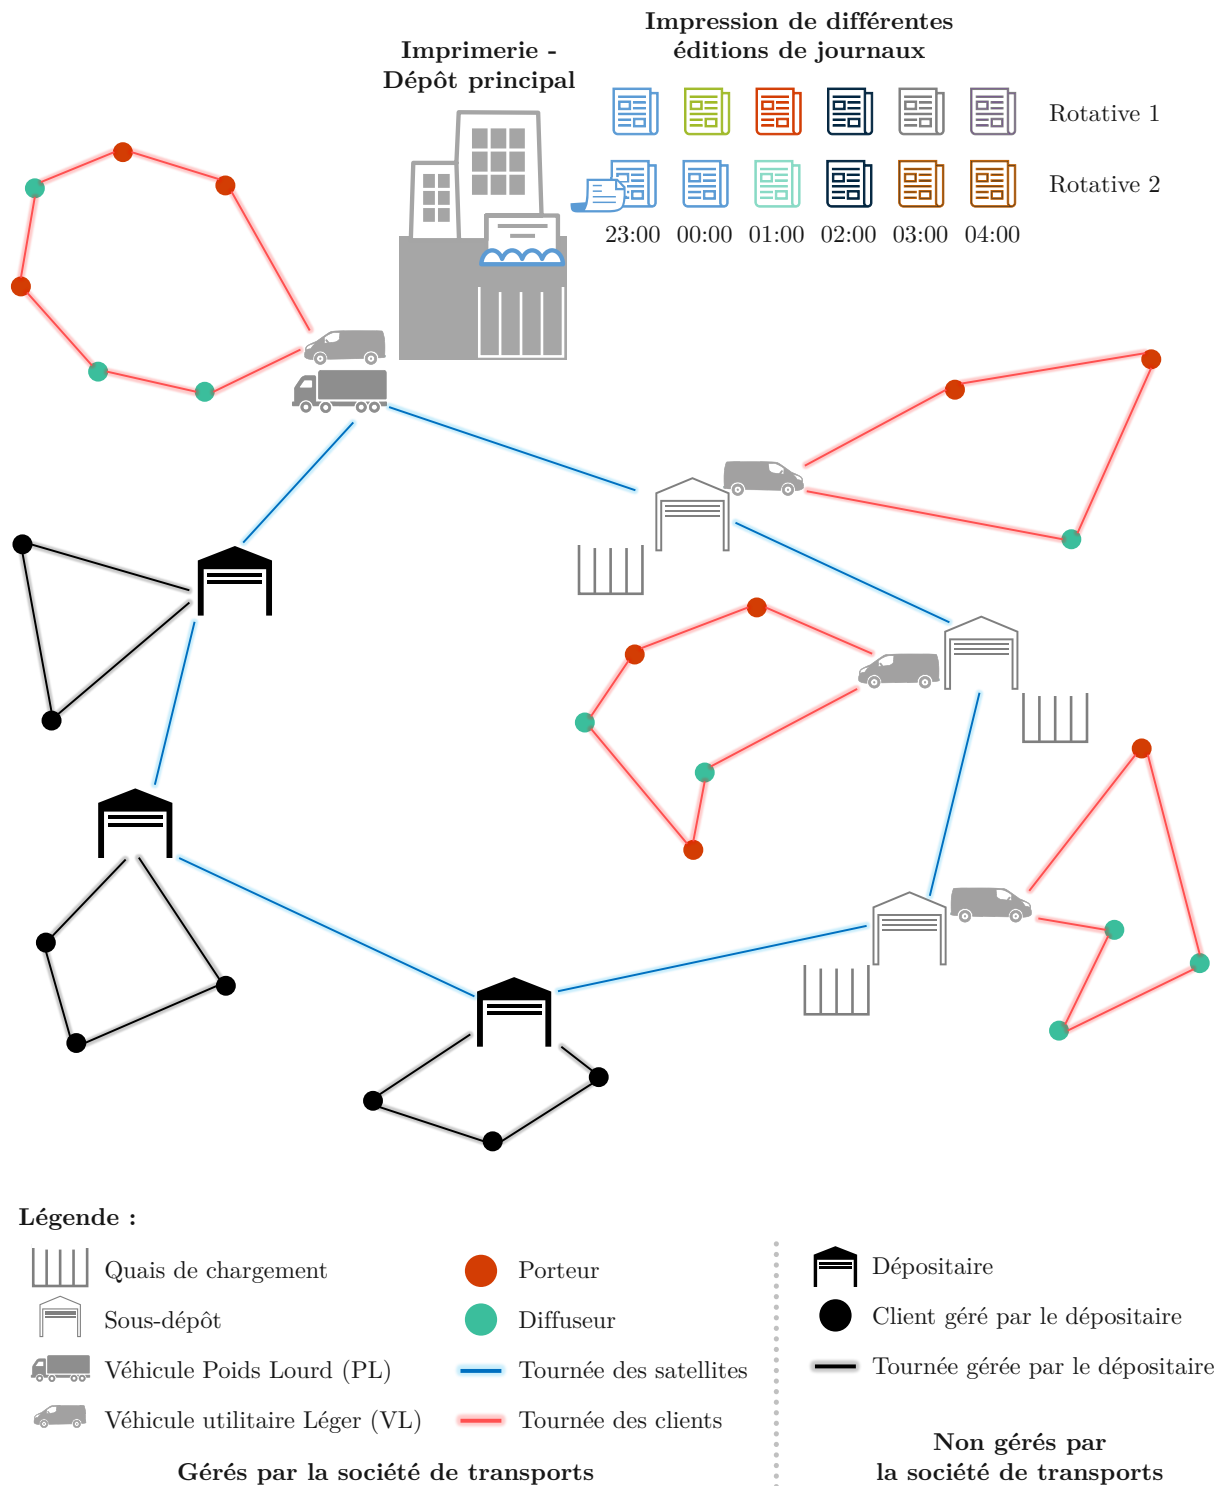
Impression de différentes éditions de journaux

Imprimerie - Dépôt principal

Rotative 1

Rotative 2

23:00 00:00 01:00 02:00 03:00 04:00

Légende :

Quais de chargement

Sous-dépôt

Véhicule Poids Lourd (PL)

Véhicule utilitaire Léger (VL)

Porteur

Diffuseur

Tournée des satellites

Tournée des clients

Gérés par la société de transports

Dépositaire

Client géré par le dépositaire

Tournée gérée par le dépositaire

Non gérés par la société de transports